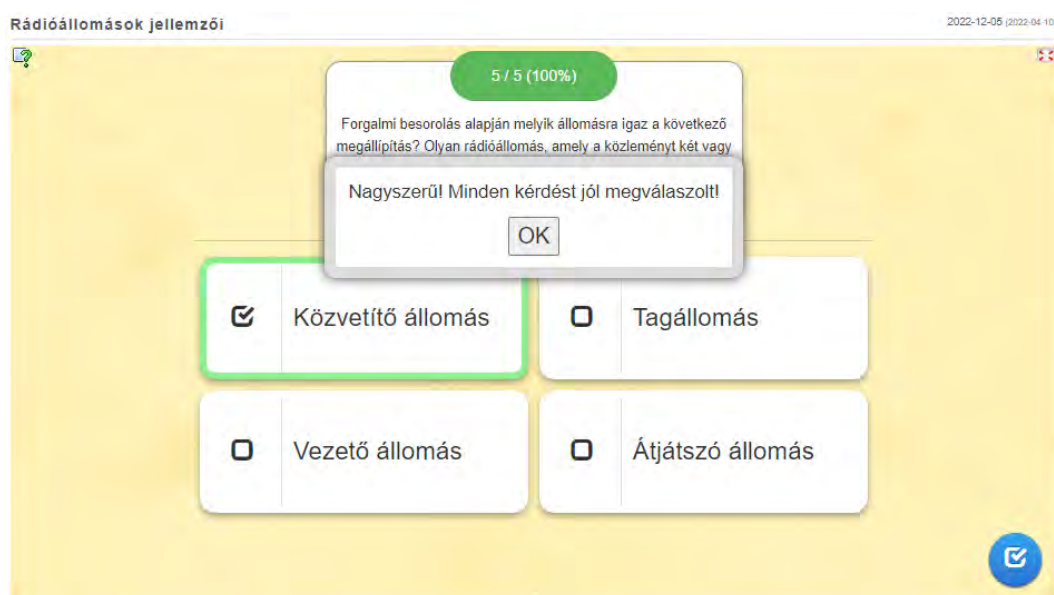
Rádióállomások jellemzői

2022-12-05 (2022-04-10

5 / 5 (100%)

Forgalmi besorolás alapján melyik állomásra igaz a következő megállipítás? Olyan rádióállomás, amely a közleményt két vagy

Nagyszerű! Minden kérdést jól megválaszolt!

OK

Közvetítő állomás

Tagállomás

Vezető állomás

Átjátszó állomás